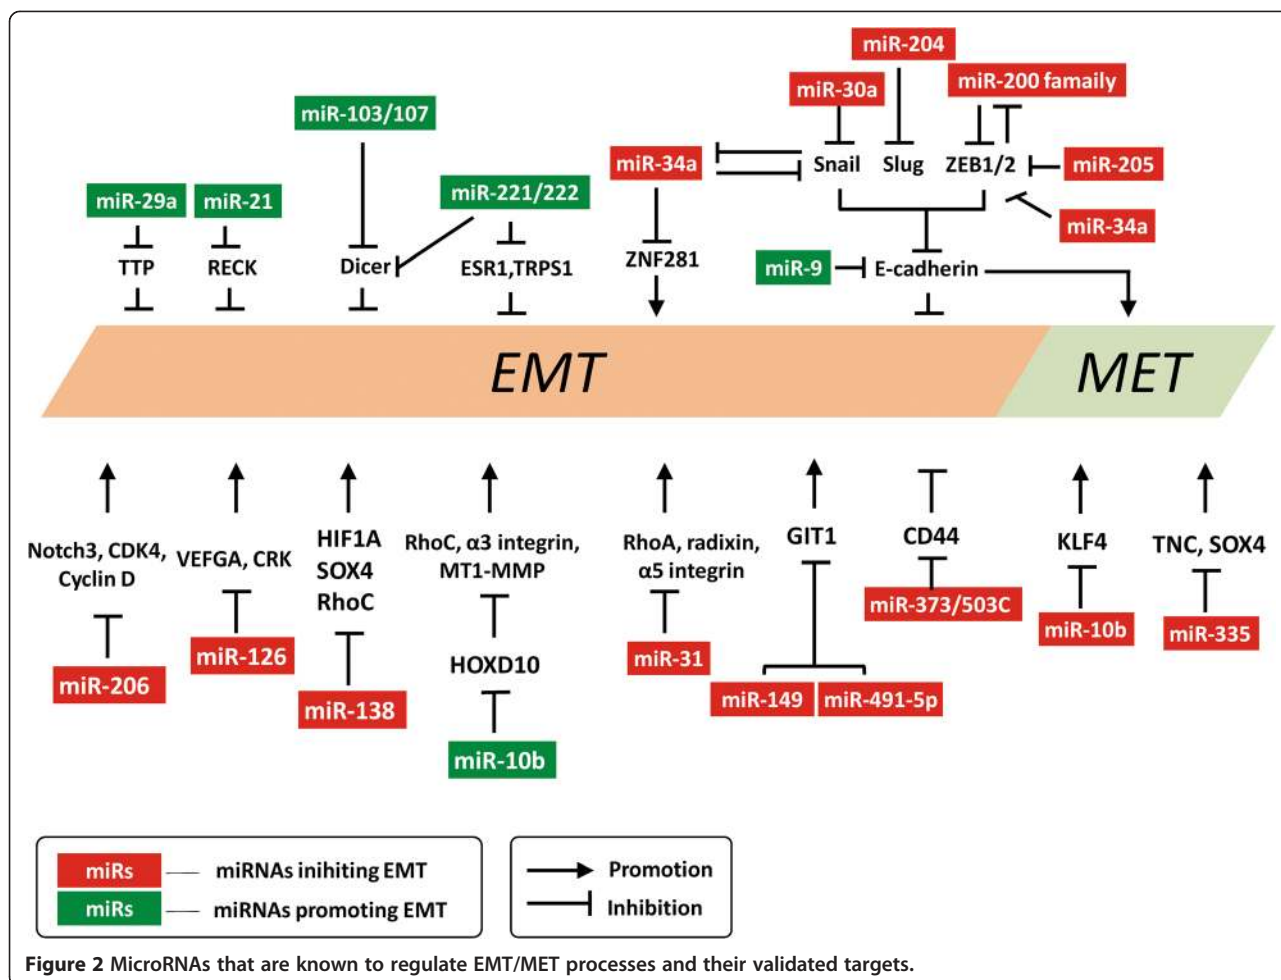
miR-204

miR-30a

miR-200 famaily

miR-103/107

miR-34a

Snail

Slug

ZEB1/2

miR-205

miR-221/222

miR-29a

miR-21

miR-34a

TTP

RECK

Dicer

ESR1,TRPS1

ZNF281

miR-9

E-cadherin

EMT

MET

Notch3, CDK4, Cyclin D

VEFGA, CRK

HIF1A SOX4 RhoC

RhoC, $\alpha$3 integrin, MT1-MMP

RhoA, radixin, $\alpha$5 integrin

GIT1

CD44

KLF4

TNC, SOX4

miR-373/503C

miR-10b

miR-335

miR-206

miR-126

miR-138

HOXD10

miR-31

miR-149

miR-491-5p

miR-10b

miRs — miRNAs inihiting EMT

miRs — miRNAs promoting EMT

Promotion

Inhibition

Figure 2 MicroRNAs that are known to regulate EMT/MET processes and their validated targets.